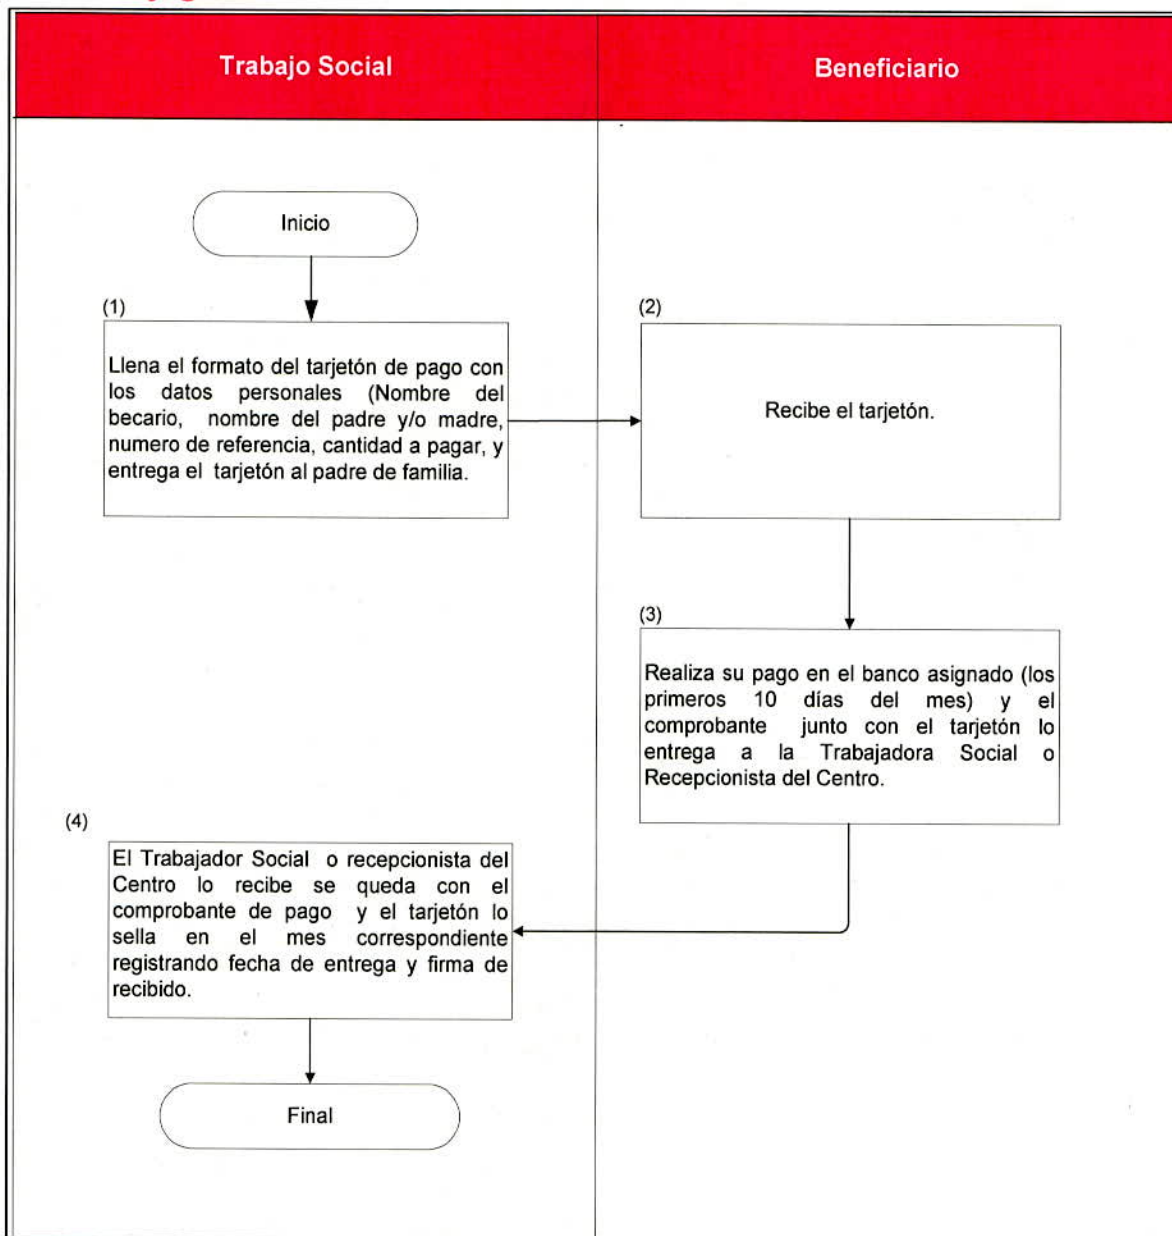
Trabajo Social

Beneficiario

Inicio

(1)

Llena el formato del tarjetón de pago con los datos personales (Nombre del becario, nombre del padre y/o madre, numero de referencia, cantidad a pagar, y entrega el tarjetón al padre de familia.

(2)

Recibe el tarjetón.

(3)

Realiza su pago en el banco asignado (los primeros 10 días del mes) y el comprobante junto con el tarjetón lo entrega a la Trabajadora Social o Recepcionista del Centro.

(4)

El Trabajador Social o recepcionista del Centro lo recibe se queda con el comprobante de pago y el tarjetón lo sella en el mes correspondiente registrando fecha de entrega y firma de recibido.

Final